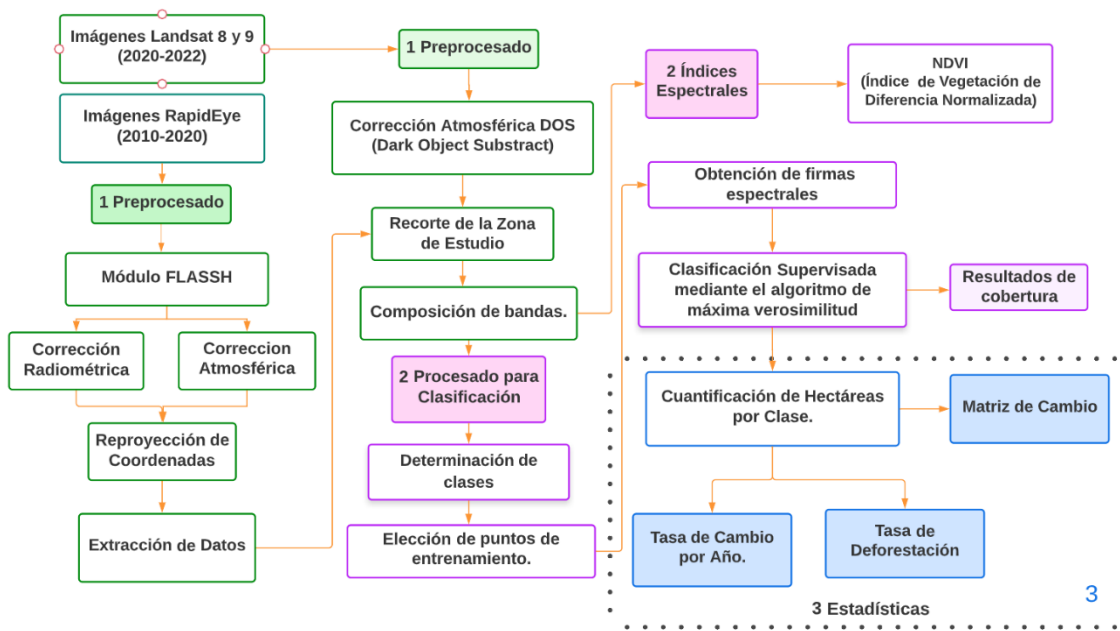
Imágenes Landsat 8 y 9 (2020-2022)

Imágenes RapidEye (2010-2020)

1 Preprocesado

Módulo FLASSH

Corrección Radiométrica

Correccion Atmosférica

Reproyección de Coordenadas

Extracción de Datos

1 Preprocesado

Corrección Atmosférica DOS (Dark Object Substract)

Recorte de la Zona de Estudio

Composición de bandas.

2 Procesado para Clasificación

Determinación de clases

Elección de puntos de entrenamiento.

2 Índices Espectrales

NDVI (Índice de Vegetación de Diferencia Normalizada)

Obtención de firmas espectrales

Clasificación Supervisada mediante el algoritmo de máxima verosimilitud

Resultados de cobertura

Cuantificación de Hectáreas por Clase.

Matriz de Cambio

Tasa de Cambio por Año.

Tasa de Deforestación

3 Estadísticas

3